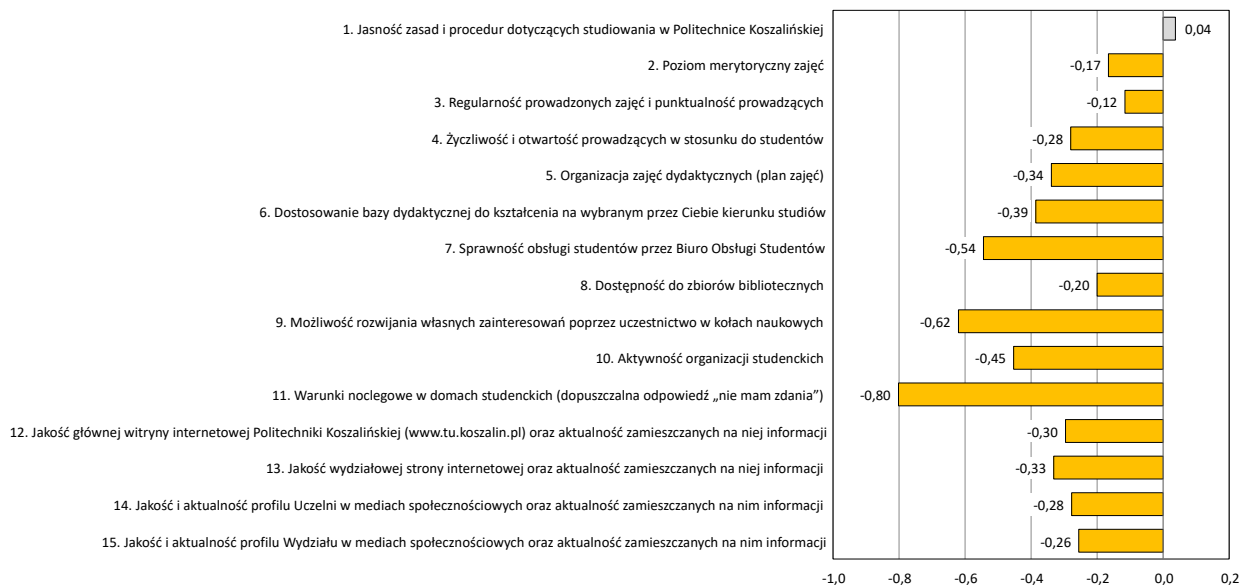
1. Jasność zasad i procedur dotyczących studiowania w Politechnice Koszalińskiej
0,04

2. Poziom merytoryczny zajęć
-0,17

3. Regularność prowadzonych zajęć i punktualność prowadzących
-0,12

4. Życzliwość i otwartość prowadzących w stosunku do studentów
-0,28

5. Organizacja zajęć dydaktycznych (plan zajęć)
-0,34

6. Dostosowanie bazy dydaktycznej do kształcenia na wybranym przez Ciebie kierunku studiów
-0,39

7. Sprawność obsługi studentów przez Biuro Obsługi Studentów
-0,54

8. Dostępność do zbiorów bibliotecznych
-0,20

9. Możliwość rozwijania własnych zainteresowań poprzez uczestnictwo w kołach naukowych
-0,62

10. Aktywność organizacji studenckich
-0,45

11. Warunki noclegowe w domach studenckich (dopuszczalna odpowiedź „nie mam zdania")
-0,80

12. Jakość głównej witryny internetowej Politechniki Koszalińskiej (www.tu.koszalin.pl) oraz aktualność zamieszczanych na niej informacji
-0,30

13. Jakość wydziałowej strony internetowej oraz aktualność zamieszczanych na niej informacji
-0,33

14. Jakość i aktualność profilu Uczelni w mediach społecznościowych oraz aktualność zamieszczanych na nim informacji
-0,28

15. Jakość i aktualność profilu Wydziału w mediach społecznościowych oraz aktualność zamieszczanych na nim informacji
-0,26

-1,0 -0,8 -0,6 -0,4 -0,2 0,0 0,2